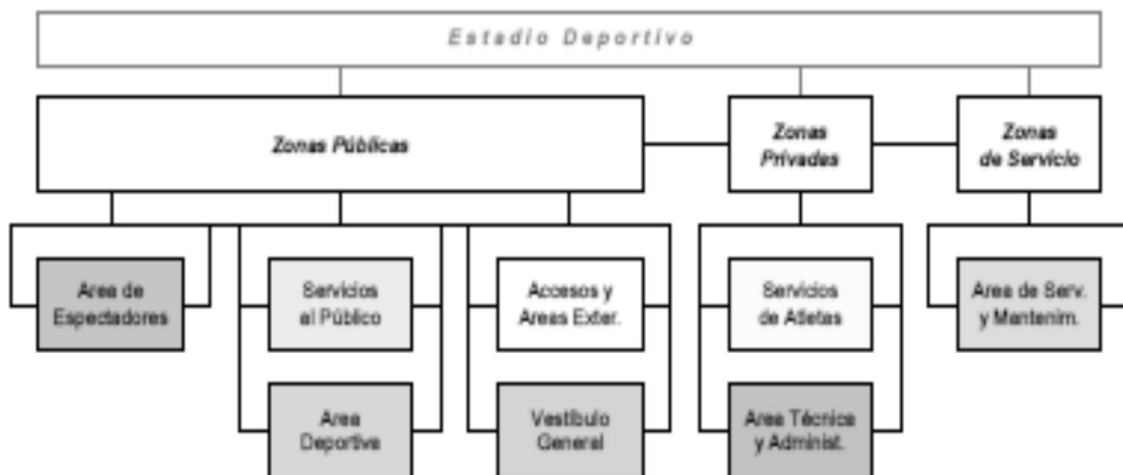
Estadio Deportivo

Zonas Públicas

Zonas Privadas

Zonas de Servicio

Area de Espectadores

Servicios al Público

Area Deportiva

Accesos y Areas Exter.

Vestíbulo General

Servicios de Atletas

Area Técnica y Administ.

Area de Serv. y Mantenim.